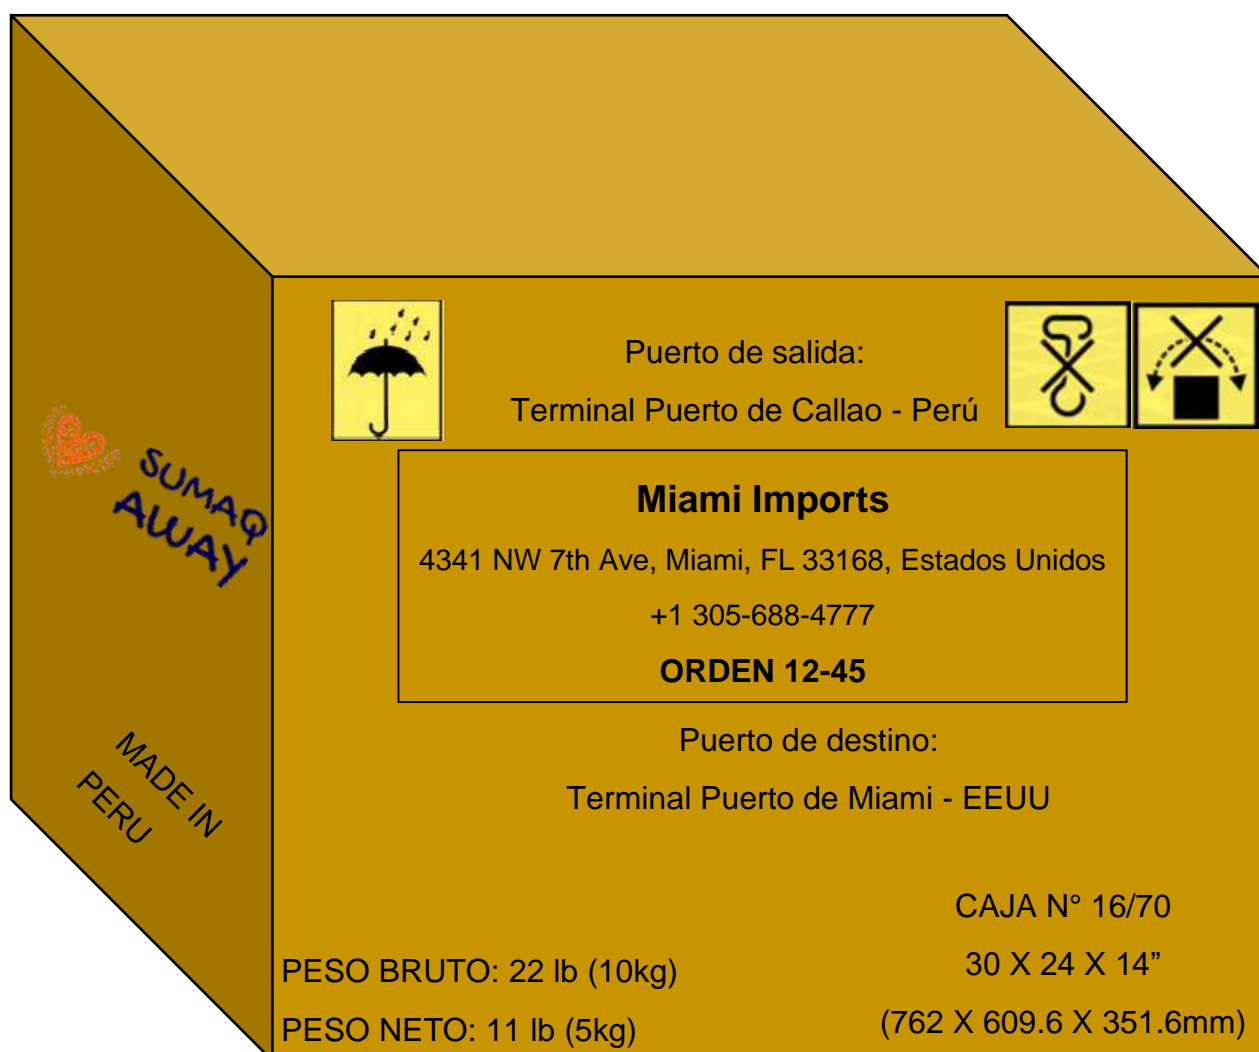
SUMAQ AWAY

MADE IN PERU

Puerto de salida:

Terminal Puerto de Callao - Perú

Miami Imports

4341 NW 7th Ave, Miami, FL 33168, Estados Unidos

+1 305-688-4777

ORDEN 12-45

Puerto de destino:

Terminal Puerto de Miami - EEUU

CAJA N° 16/70

30 X 24 X 14”

(762 X 609.6 X 351.6mm)

PESO BRUTO: 22 lb (10kg)

PESO NETO: 11 lb (5kg)